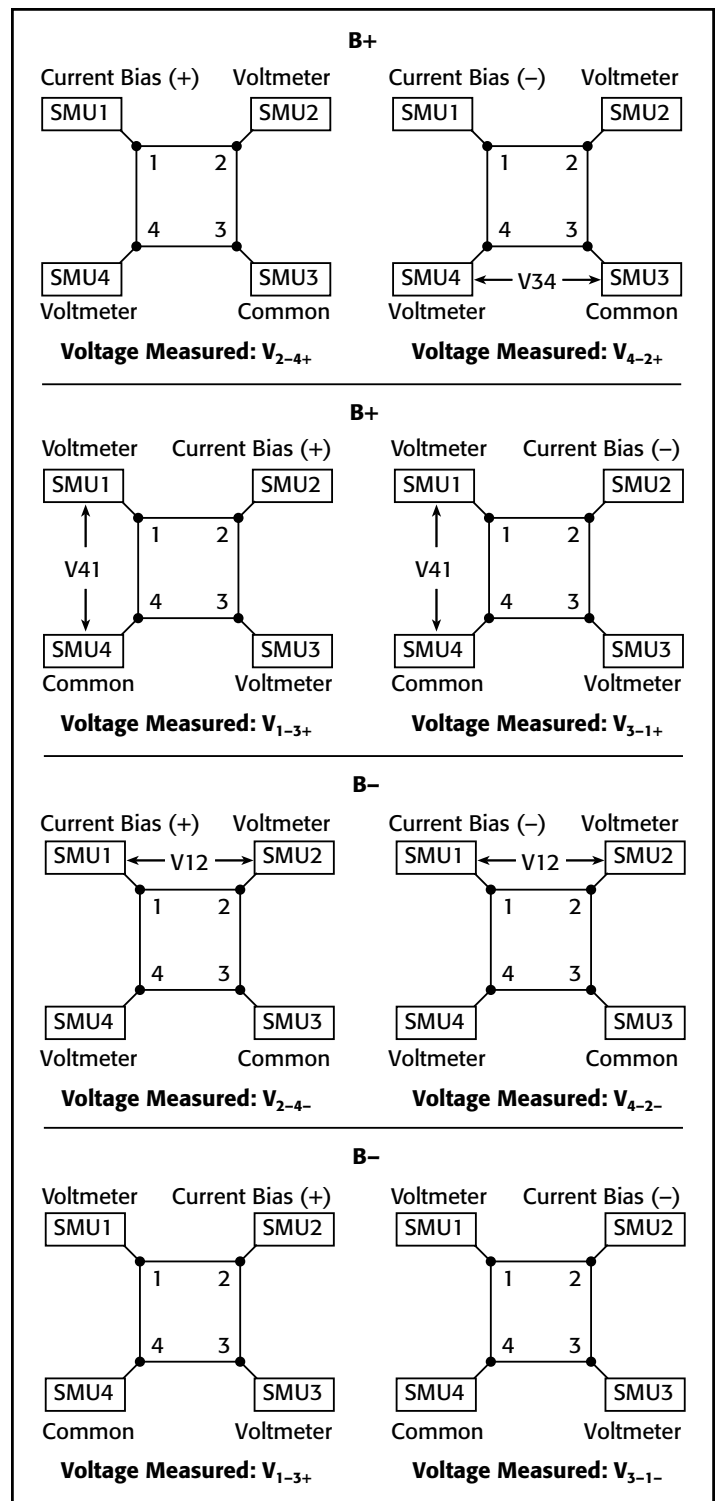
B+

Current Bias (+) Voltmeter
SMU1 SMU2
1 2
4 3
SMU4 SMU3
Voltmeter Common
**Voltage Measured: $V_{2-4+}$**

Current Bias (–) Voltmeter
SMU1 SMU2
1 2
4 3
SMU4 V34 SMU3
Voltmeter Common
**Voltage Measured: $V_{4-2+}$**

B+

Voltmeter Current Bias (+)
SMU1 SMU2
V41
1 2
4 3
SMU4 SMU3
Common Voltmeter
**Voltage Measured: $V_{1-3+}$**

Voltmeter Current Bias (–)
SMU1 SMU2
V41
1 2
4 3
SMU4 SMU3
Common Voltmeter
**Voltage Measured: $V_{3-1+}$**

B–

Current Bias (+) Voltmeter
SMU1 V12 SMU2
1 2
4 3
SMU4 SMU3
Voltmeter Common
**Voltage Measured: $V_{2-4-}$**

Current Bias (–) Voltmeter
SMU1 V12 SMU2
1 2
4 3
SMU4 SMU3
Voltmeter Common
**Voltage Measured: $V_{4-2-}$**

B–

Voltmeter Current Bias (+)
SMU1 SMU2
1 2
4 3
SMU4 SMU3
Common Voltmeter
**Voltage Measured: $V_{1-3+}$**

Voltmeter Current Bias (–)
SMU1 SMU2
1 2
4 3
SMU4 SMU3
Common Voltmeter
**Voltage Measured: $V_{3-1-}$**